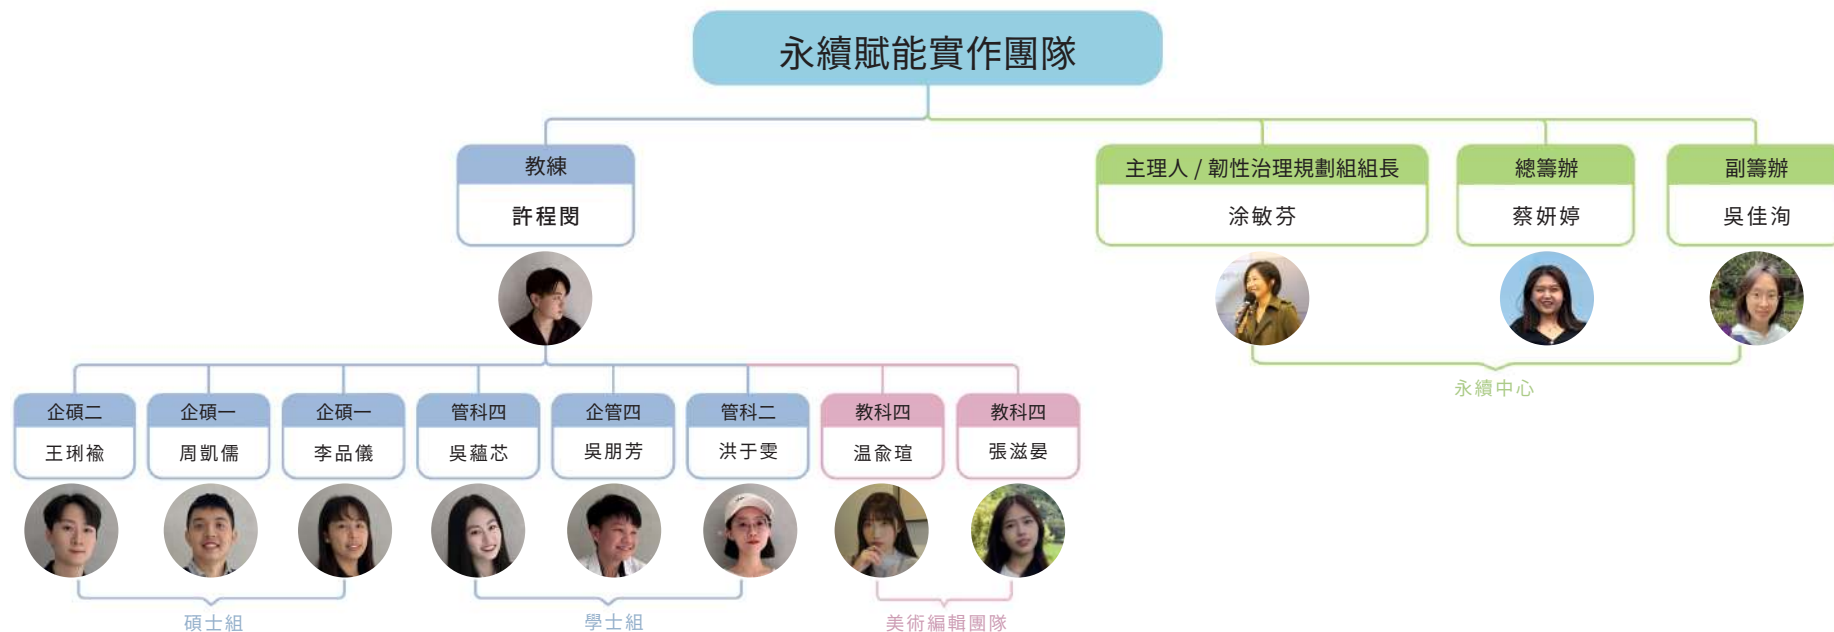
永續賦能實作團隊

教練
許程閔

主理人 / 韌性治理規劃組組長
涂敏芬

總籌辦
蔡妍婷

副籌辦
吳佳洵

永續中心

企碩二
王琍褕

企碩一
周凱儒

企碩一
李品儀

管科四
吳蘊芯

企管四
吳朋芳

管科二
洪于雯

教科四
温禽瑄

教科四
張滋晏

碩士組

學士組

美術編輯團隊